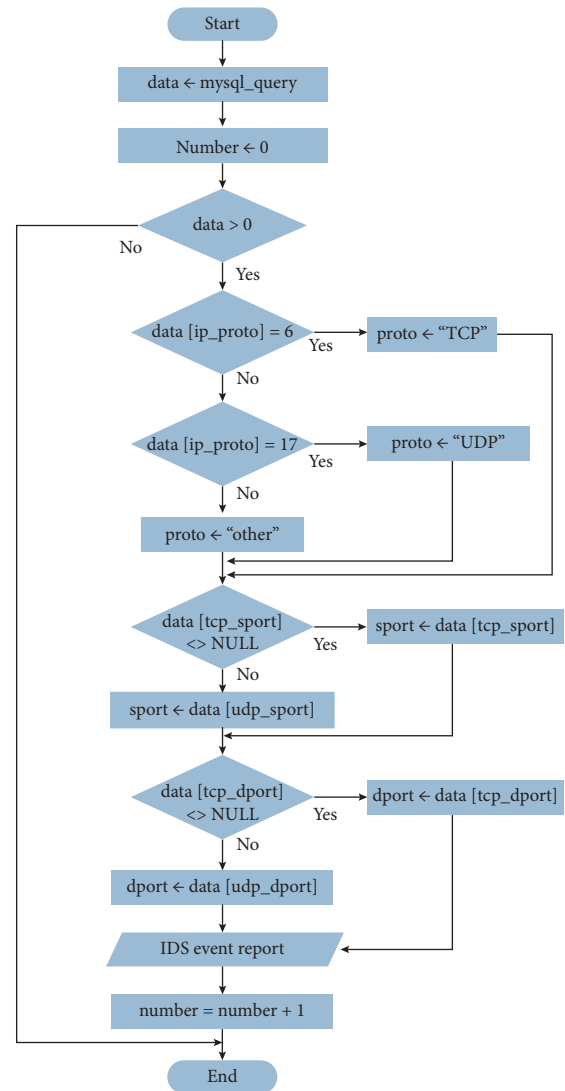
Start

data ← mysql_query

Number ← 0

data > 0

No

Yes

data [ip_proto] = 6

Yes

proto ← "TCP"

No

data [ip_proto] = 17

Yes

proto ← "UDP"

No

proto ← "other"

data [tcp_sport] <> NULL

Yes

sport ← data [tcp_sport]

No

sport ← data [udp_sport]

data [tcp_dport] <> NULL

Yes

dport ← data [tcp_dport]

No

dport ← data [udp_dport]

IDS event report

number = number + 1

End